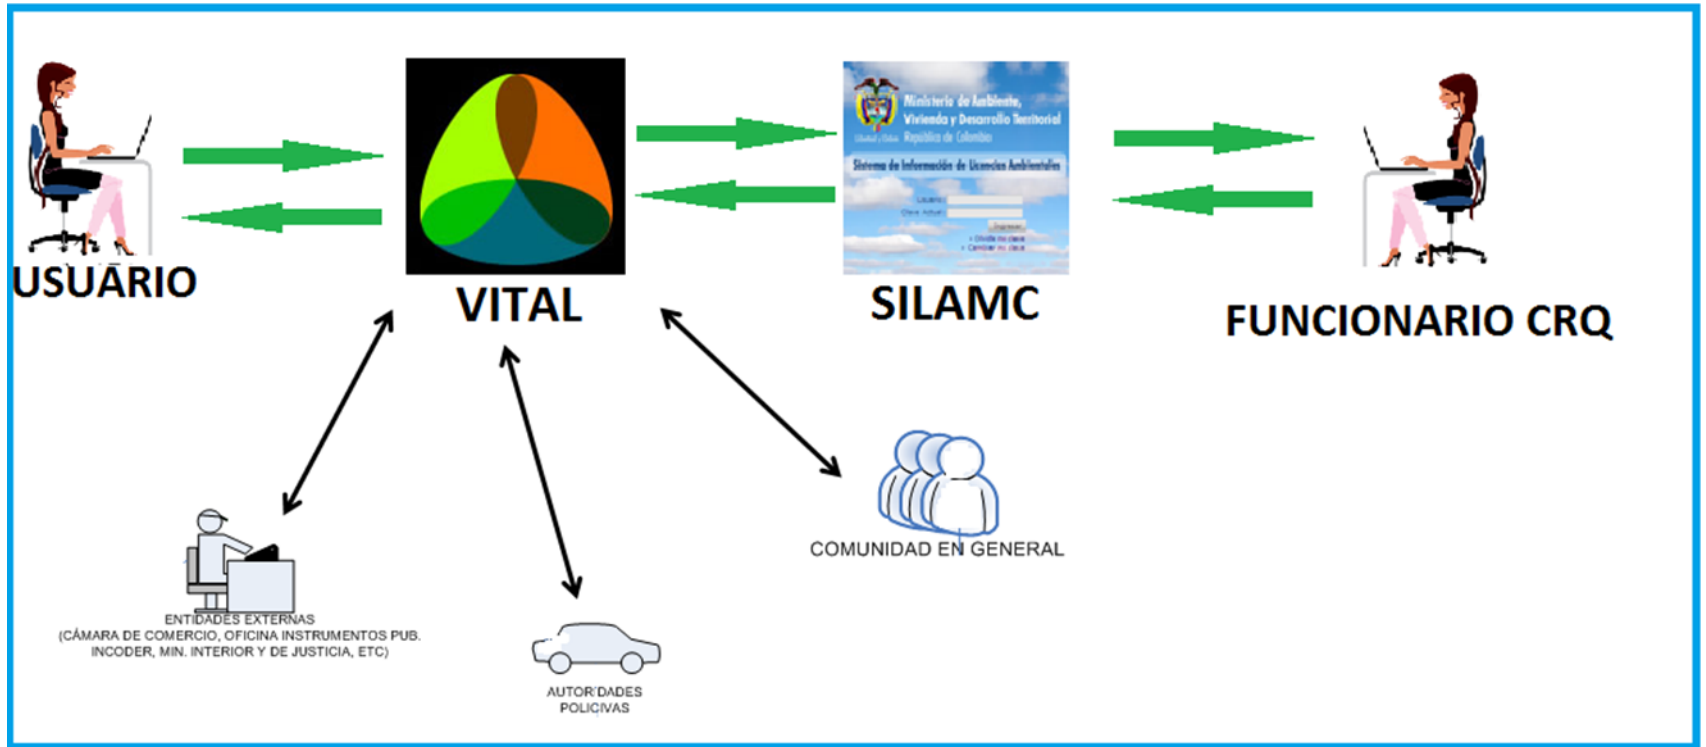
USUARIO

VITAL

Ministerio de Ambiente, Vivienda y Desarrollo Territorial
República de Colombia
Sistema de Información de Licencias Ambientales

SILAMC

FUNCIONARIO CRQ

COMUNIDAD EN GENERAL

ENTIDADES EXTERNAS
(CÁMARA DE COMERCIO, OFICINA INSTRUMENTOS PUB. INCODER, MIN. INTERIOR Y DE JUSTICIA, ETC)

AUTORIDADES POLICIVAS